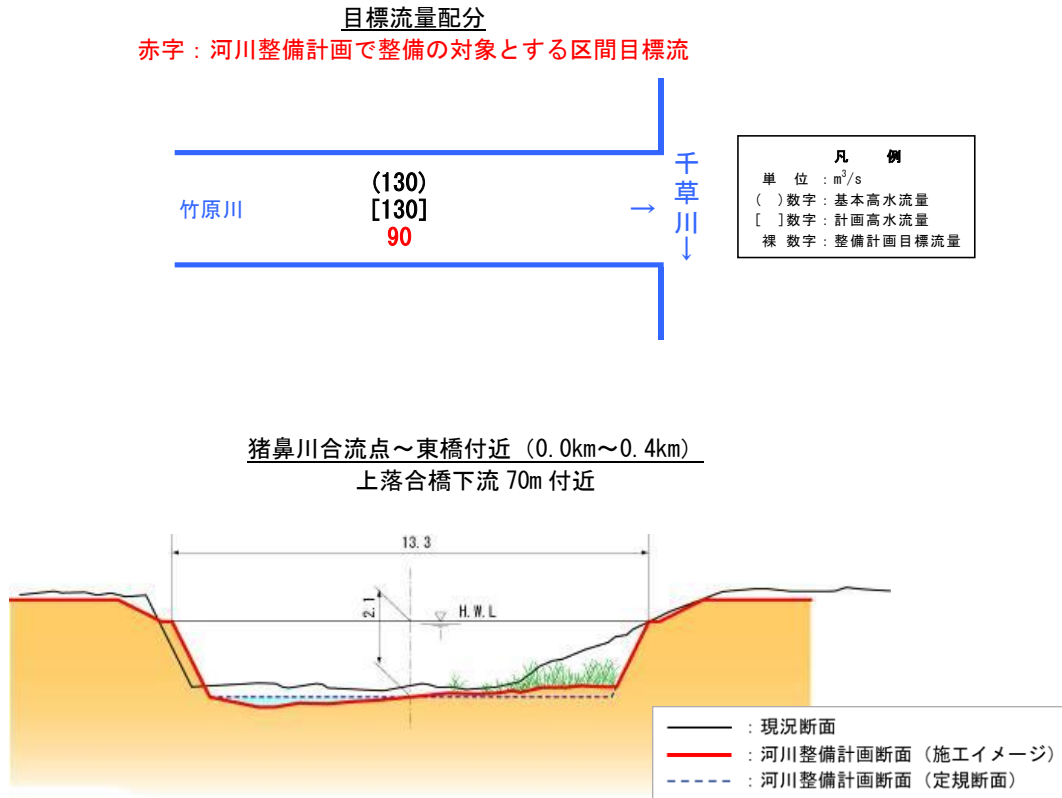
目標流量配分
赤字：河川整備計画で整備の対象とする区間目標流

竹原川
(130)
[130]
90
→
千草川↓

凡　例
単　位：$m^3/s$
(　)数字：基本高水流量
[　]数字：計画高水流量
裸 数字：整備計画目標流量

猪鼻川合流点～東橋付近（0.0km～0.4km）
上落合橋下流 70m 付近

13.3
2.1
H.W.L

：現況断面
：河川整備計画断面（施工イメージ）
：河川整備計画断面（定規断面）